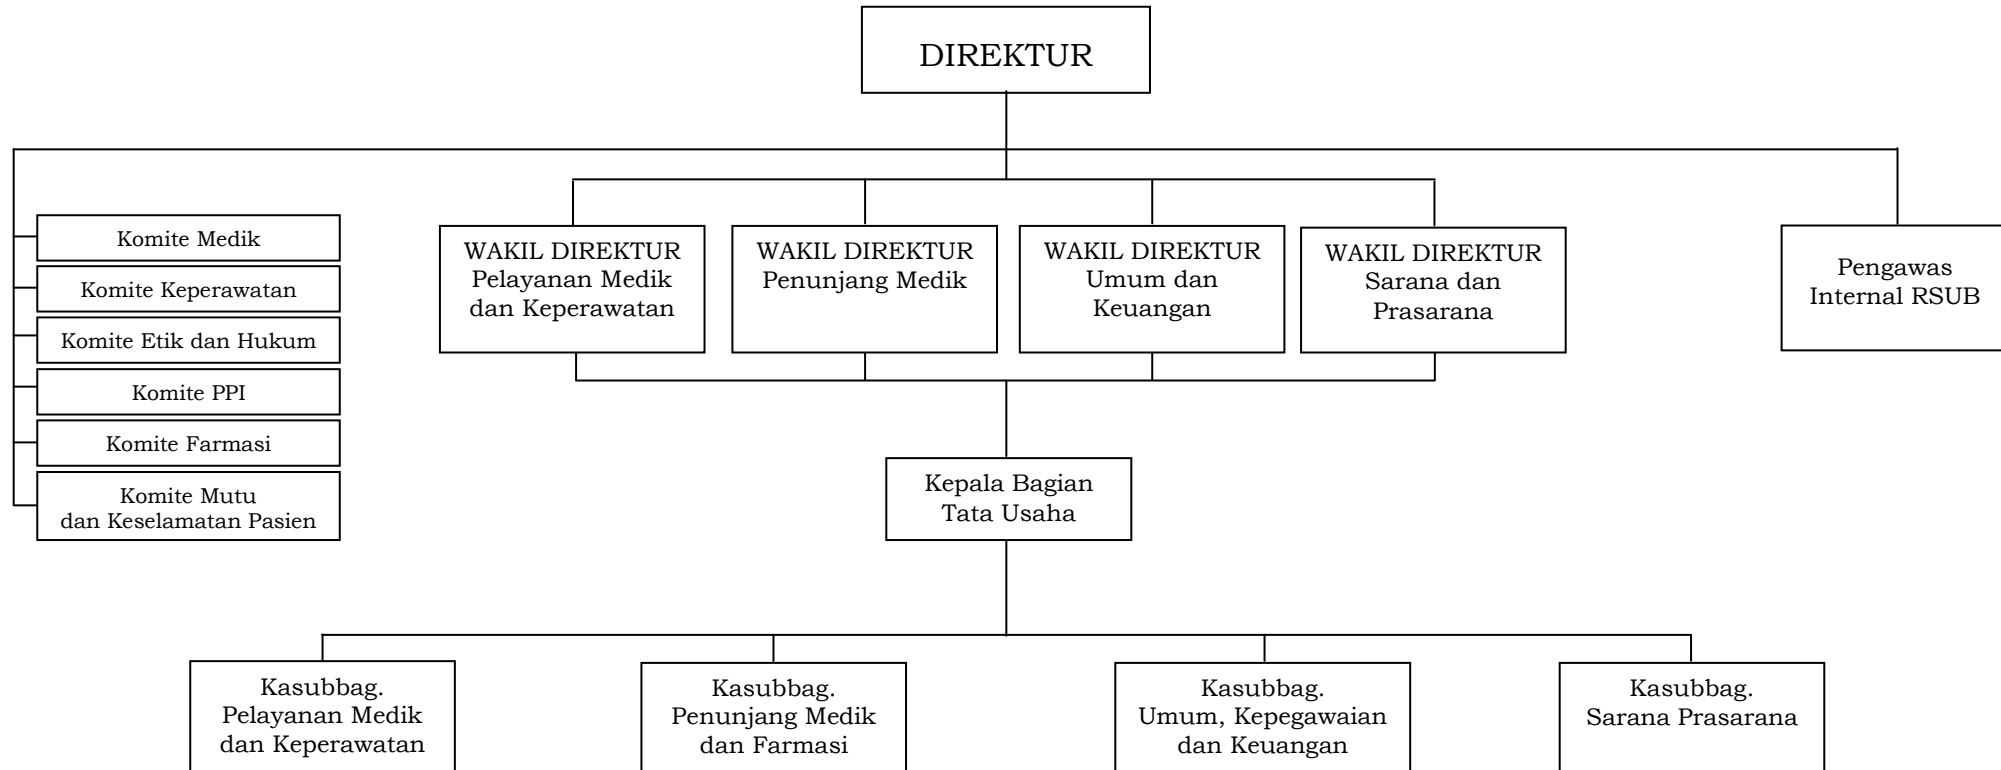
DIREKTUR

Komite Medik

Komite Keperawatan

Komite Etik dan Hukum

Komite PPI

Komite Farmasi

Komite Mutu dan Keselamatan Pasien

WAKIL DIREKTUR Pelayanan Medik dan Keperawatan

WAKIL DIREKTUR Penunjang Medik

WAKIL DIREKTUR Umum dan Keuangan

WAKIL DIREKTUR Sarana dan Prasarana

Pengawas Internal RSUB

Kepala Bagian Tata Usaha

Kasubbag. Pelayanan Medik dan Keperawatan

Kasubbag. Penunjang Medik dan Farmasi

Kasubbag. Umum, Kepegawaian dan Keuangan

Kasubbag. Sarana Prasarana